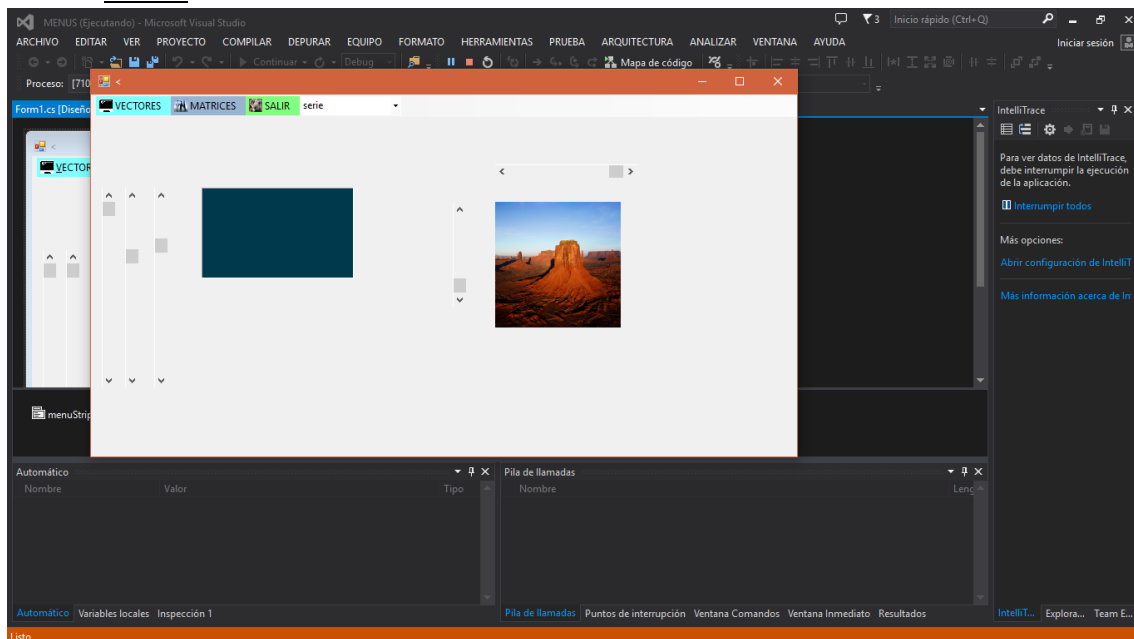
MENUS (Ejecutando) - Microsoft Visual Studio

3 Inicio rápido (Ctrl+Q)

ARCHIVO EDITAR VER PROYECTO COMPILAR DEPURAR EQUIPO FORMATO HERRAMIENTAS PRUEBA ARQUITECTURA ANALIZAR VENTANA AYUDA

Iniciar sesión

Continuar Debug Mapa de código

Proceso: [710

Form1.cs [Diseño

VECTOR

menuStrip

VECTORES MATRICES SALIR serie

IntelliTrace

Para ver datos de IntelliTrace, debe interrumpir la ejecución de la aplicación.

Interrumpir todos

Más opciones:

Abrir configuración de IntelliT

Más información acerca de In

Automático

Nombre Valor Tipo

Pila de llamadas

Nombre Leng

Automático Variables locales Inspección 1

Pila de llamadas Puntos de interrupción Ventana Comandos Ventana Inmediato Resultados

IntelliT... Explora... Team E...

Listo